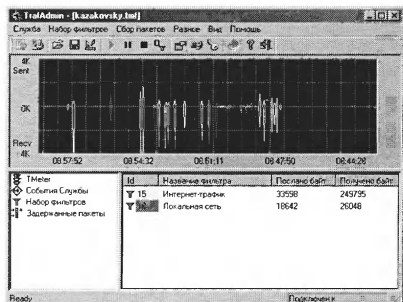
TrafAdmin - [kazakovsky.tmf]

Служба Набор фильтров Сбор пакетов Разное Вид Помощь

4K
Sent

0K

Recv
4K

08:57:52 08:54:32 08:51:11 08:47:50 08:44:29

TMeter
События Службы
Набор фильтров
Задержанные пакеты

| Id | Название фильтра | Послано байт | Получено байт |
|---|---|---|---|
| 15 | Интернет-трафик | 33598 | 249795 |
| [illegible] | Локальная сеть | 18642 | 26048 |

Ready

Подключен к